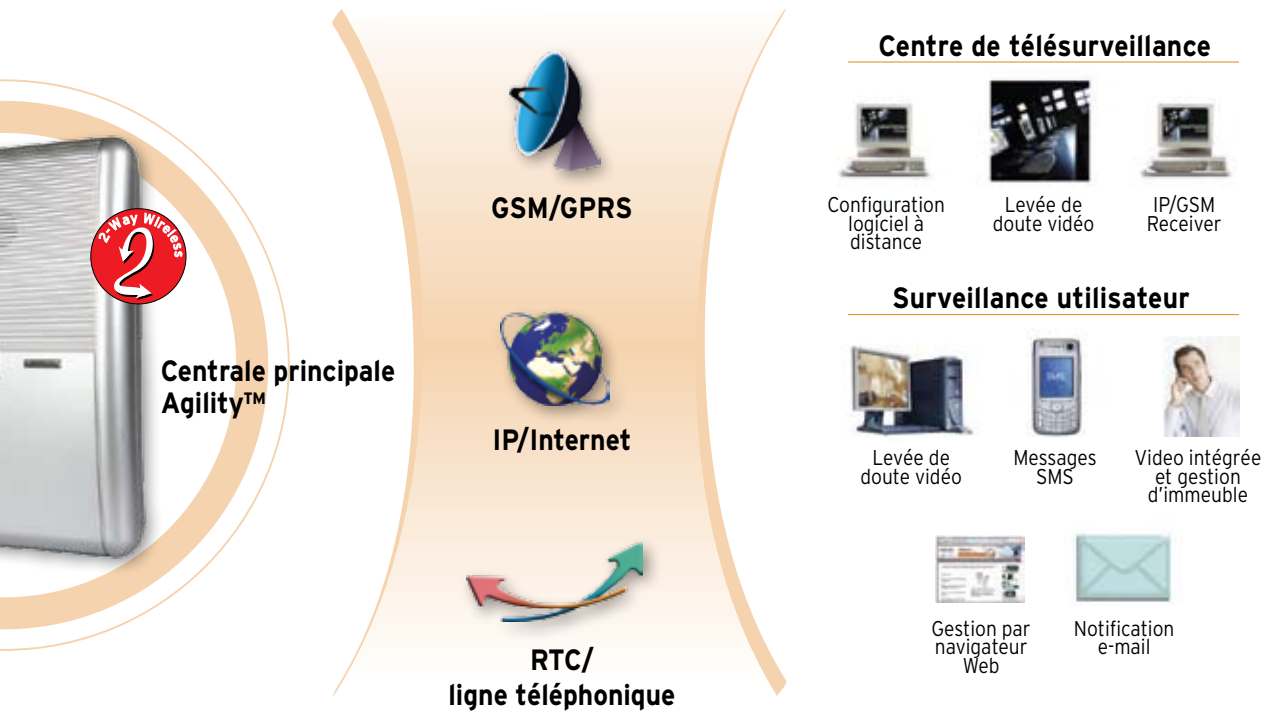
2-Way Wireless

2

Centrale principale Agility™

GSM/GPRS

IP/Internet

RTC/
ligne téléphonique

Centre de télésurveillance

Configuration logiciel à distance

Levée de doute vidéo

IP/GSM Receiver

Surveillance utilisateur

Levée de doute vidéo

Messages SMS

Video intégrée et gestion d'immeuble

Gestion par navigateur Web

Notification e-mail